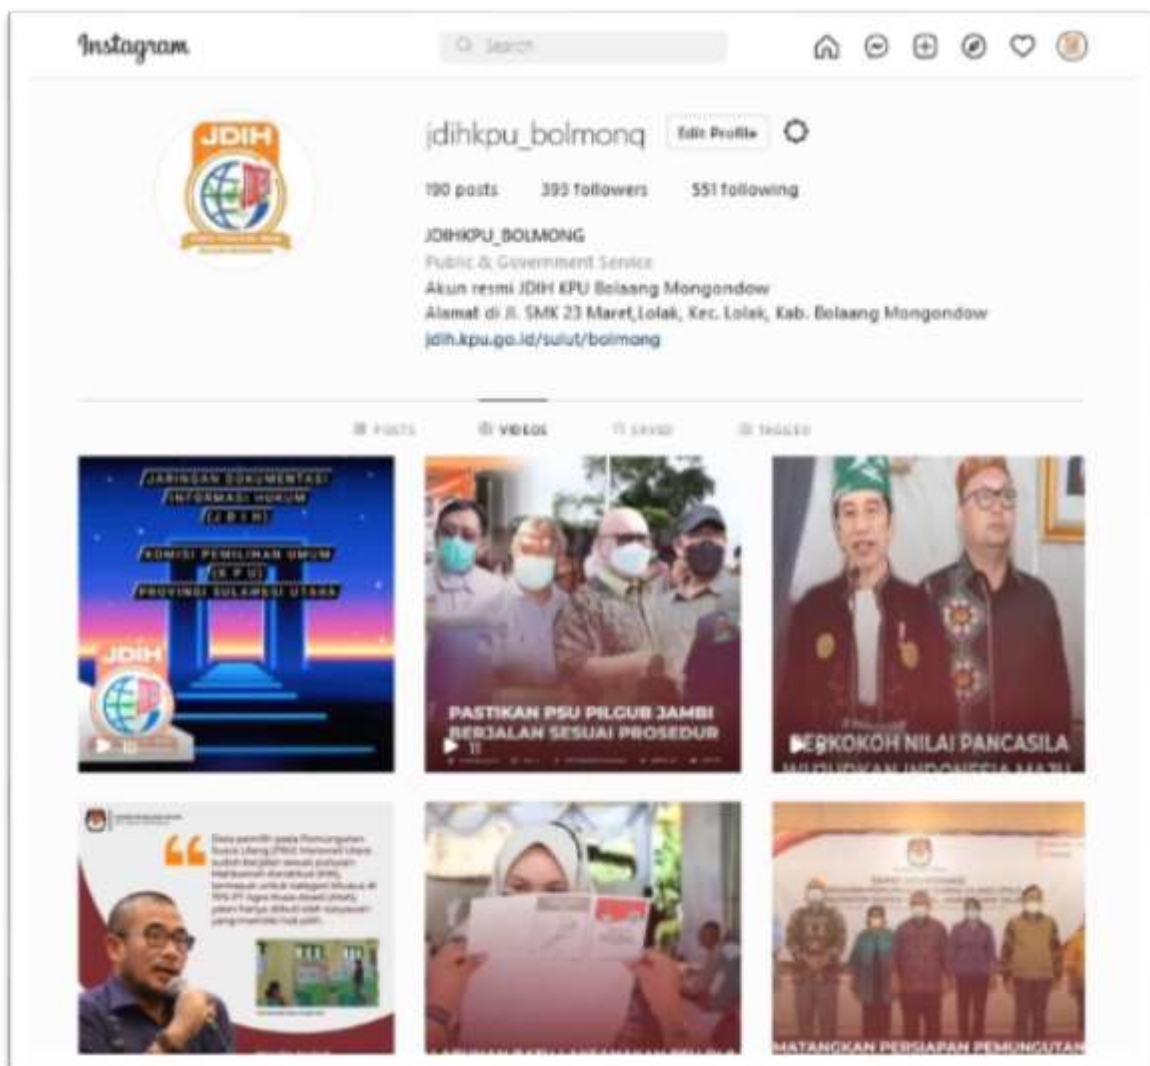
Instagram

Search

JDIH

jdihkpu_bolmong Edit Profile

190 posts 395 followers 551 following

JDIHKPU_BOLMONG
Public & Government Service
Akun resmi JDIH KPU Bolaang Mongondow
Alamat di Jl. SMK 23 Maret,Lolak, Kec. Lolak, Kab. Bolaang Mongondow
jdih.kpu.go.id/sulut/bolmong

POSTS VIDEOS SAVED TAGGED

JARINGAN DOKUMENTASI INFORMASI HUKUM (J D I H)
KOMISI PEMILIHAN UMUM (K P U) PROVINSI SULAWESI UTARA
JDIH

PASTIKAN PSU PILGUB JAMBI BERJALAN SESUAI PROSEDUR

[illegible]ERKOKOH NILAI PANCASILA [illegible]

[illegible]

MATANGKAN PERSIAPAN PEMUNGUTAN